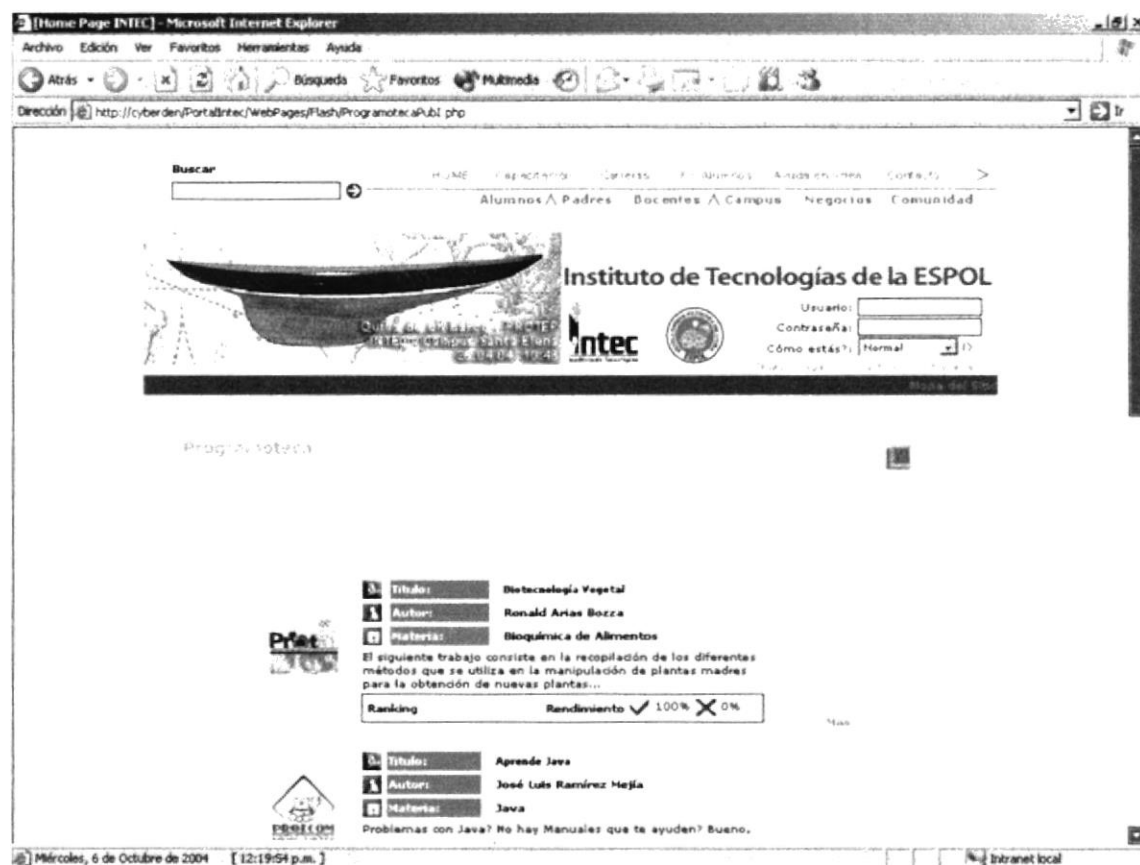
[Home Page INTEC] - Microsoft Internet Explorer

Archivo Edición Ver Favoritos Herramientas Ayuda

Atrás Búsqueda Favoritos Multimedia

Dirección http://cyberden/PortalIntec/WebPages/Flash/ProgramotecaPubl.php

Ir

Buscar

HOME Capacitación Carreras Alumnos Ayuda en línea Contacto >

Alumnos Padres Bocentes Campus Negocios Comunidad

Instituto de Tecnologías de la ESPOL

Usuario:

Contraseña:

Cómo estás?: Normal

Intec

Programoteca

Título: Biotecnología Vegetal

Autor: Ronald Arias Bozza

Materia: Bioquímica de Alimentos

El siguiente trabajo consiste en la recopilación de los diferentes métodos que se utiliza en la manipulación de plantas madres para la obtención de nuevas plantas...

Ranking Rendimiento 100% 0%

Mas

Título: Aprende Java

Autor: José Luis Ramírez Mejía

Materia: Java

Problemas con Java? No hay Manuales que te ayuden? Bueno.

Miércoles, 6 de Octubre de 2004 [12:19:54 p.m.]

Intranet local